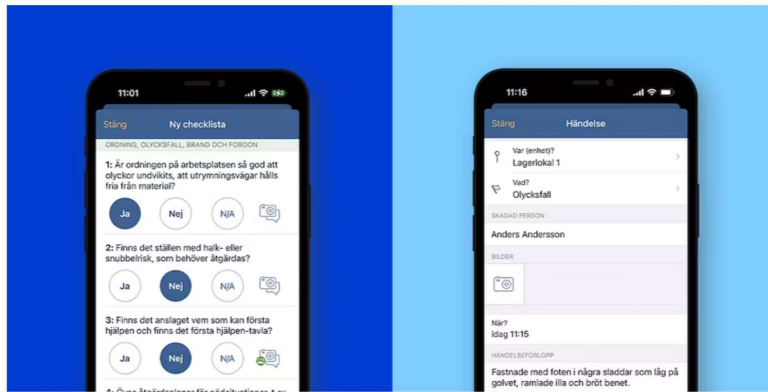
11:01

Stäng Ny checklista

ORDNING, OLYCKSFALL, BRAND OCH FORDON

1: Är ordningen på arbetsplatsen så god att olyckor undviks, att utrymningsvägar hålls fria från material?

Ja Nej N/A

2: Finns det ställen med halk- eller snubbelrisk, som behöver åtgärdas?

Ja Nej N/A

3: Finns det anslaget vem som kan första hjälpen och finns det första hjälpen-tavla?

Ja Nej N/A

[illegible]

11:16

Stäng Händelse

Var (enhet)?
Lagerlokal 1

Vad?
Olycksfall

SKADAD PERSON

Anders Andersson

BILDER

När?
idag 11:15

HÄNDELSEFÖRLOPP

Fastnade med foten i några sladdar som låg på golvet, ramlade illa och bröt benet.